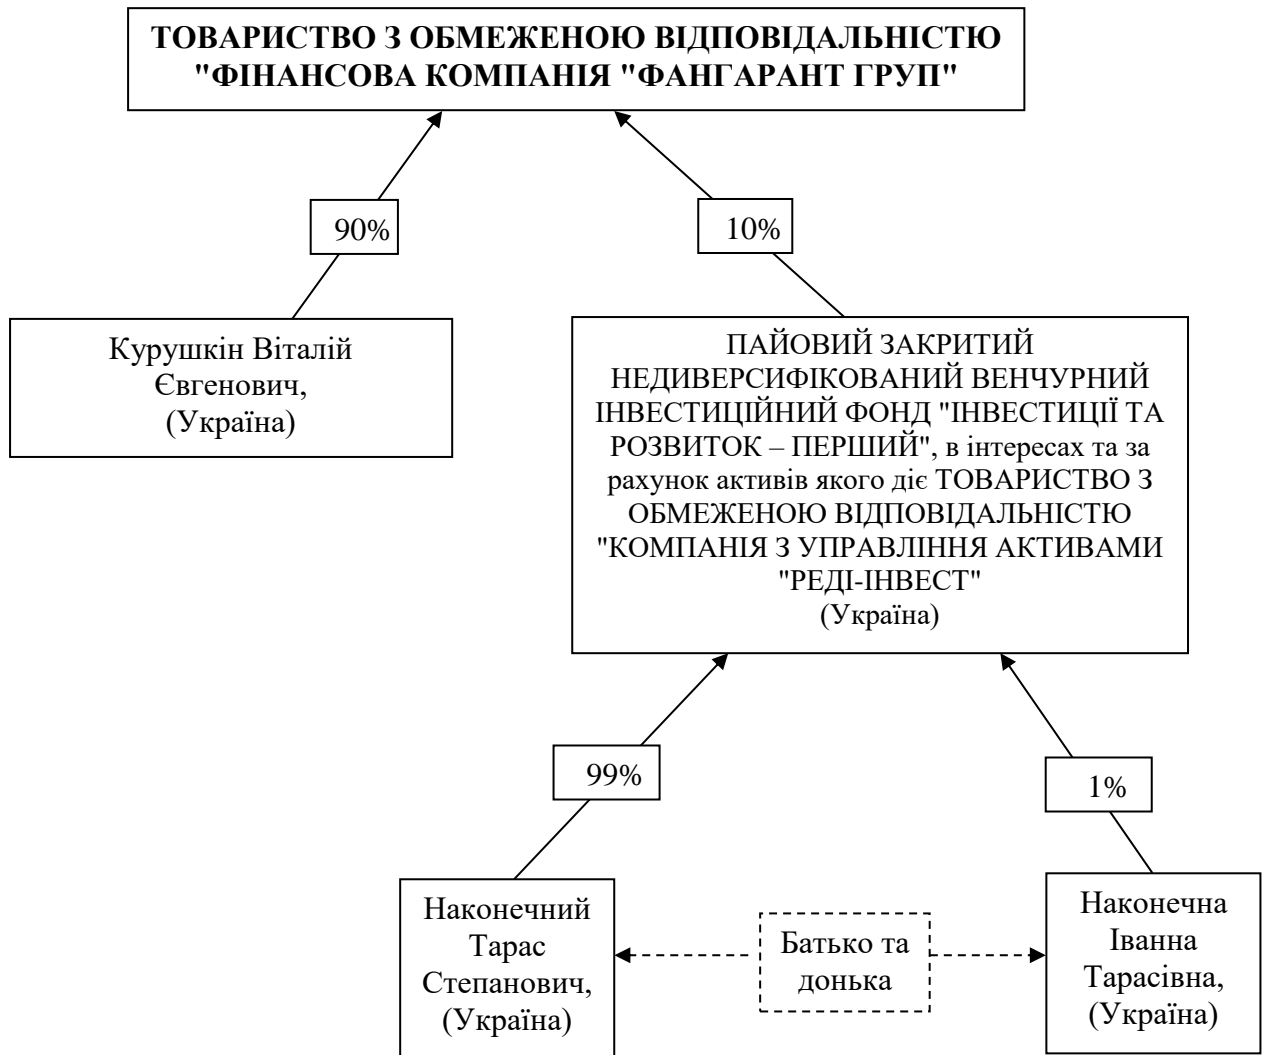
ТОВАРИСТВО З ОБМЕЖЕНОЮ ВІДПОВІДАЛЬНІСТЮ "ФІНАНСОВА КОМПАНІЯ "ФАНГАРАНТ ГРУП"

90%

10%

Курушкін Віталій Євгенович, (Україна)

ПАЙОВИЙ ЗАКРИТИЙ НЕДИВЕРСИФІКОВАНИЙ ВЕНЧУРНИЙ ІНВЕСТИЦІЙНИЙ ФОНД "ІНВЕСТИЦІЇ ТА РОЗВИТОК – ПЕРШИЙ", в інтересах та за рахунок активів якого діє ТОВАРИСТВО З ОБМЕЖЕНОЮ ВІДПОВІДАЛЬНІСТЮ "КОМПАНІЯ З УПРАВЛІННЯ АКТИВАМИ "РЕДІ-ІНВЕСТ" (Україна)

99%

1%

Наконечний Тарас Степанович, (Україна)

Батько та донька

Наконечна Іванна Тарасівна, (Україна)